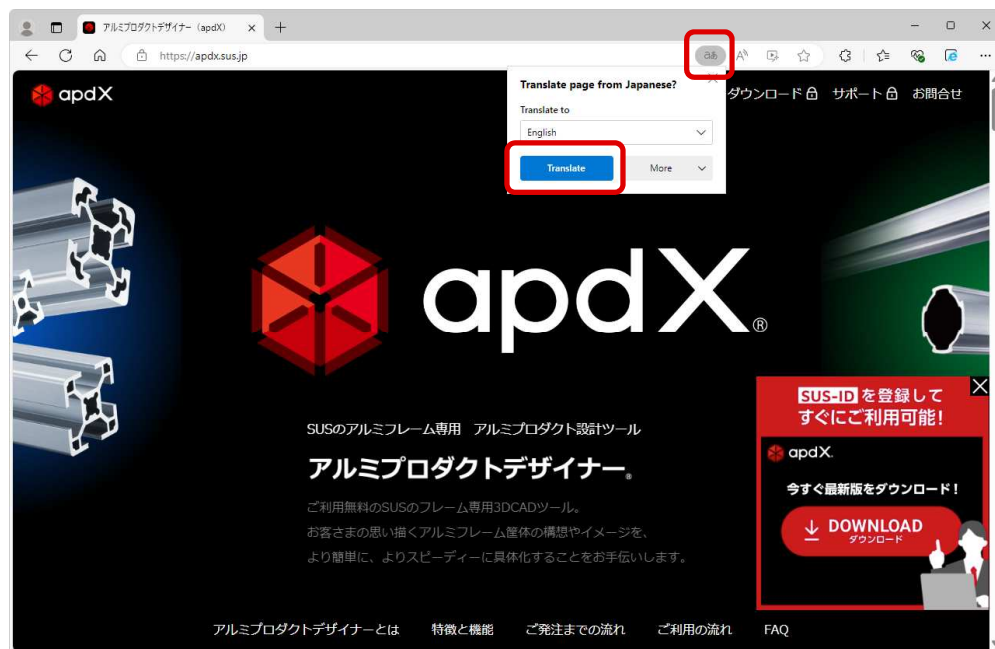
アルミプロダクトデザイナー（apdX）
https://apdx.sus.jp

Translate page from Japanese?
Translate to
English
Translate
More

apdX
ダウンロード　サポート　お問合せ

apdX®

SUSのアルミフレーム専用　アルミプロダクト設計ツール
アルミプロダクトデザイナー®
ご利用無料のSUSのフレーム専用3DCADツール。
お客さまの思い描くアルミフレーム筐体の構想やイメージを、
より簡単に、よりスピーディーに具体化することをお手伝いします。

SUS-IDを登録して
すぐにご利用可能!
apdX
今すぐ最新版をダウンロード!
DOWNLOAD
ダウンロード

アルミプロダクトデザイナーとは　特徴と機能　ご発注までの流れ　ご利用の流れ　FAQ